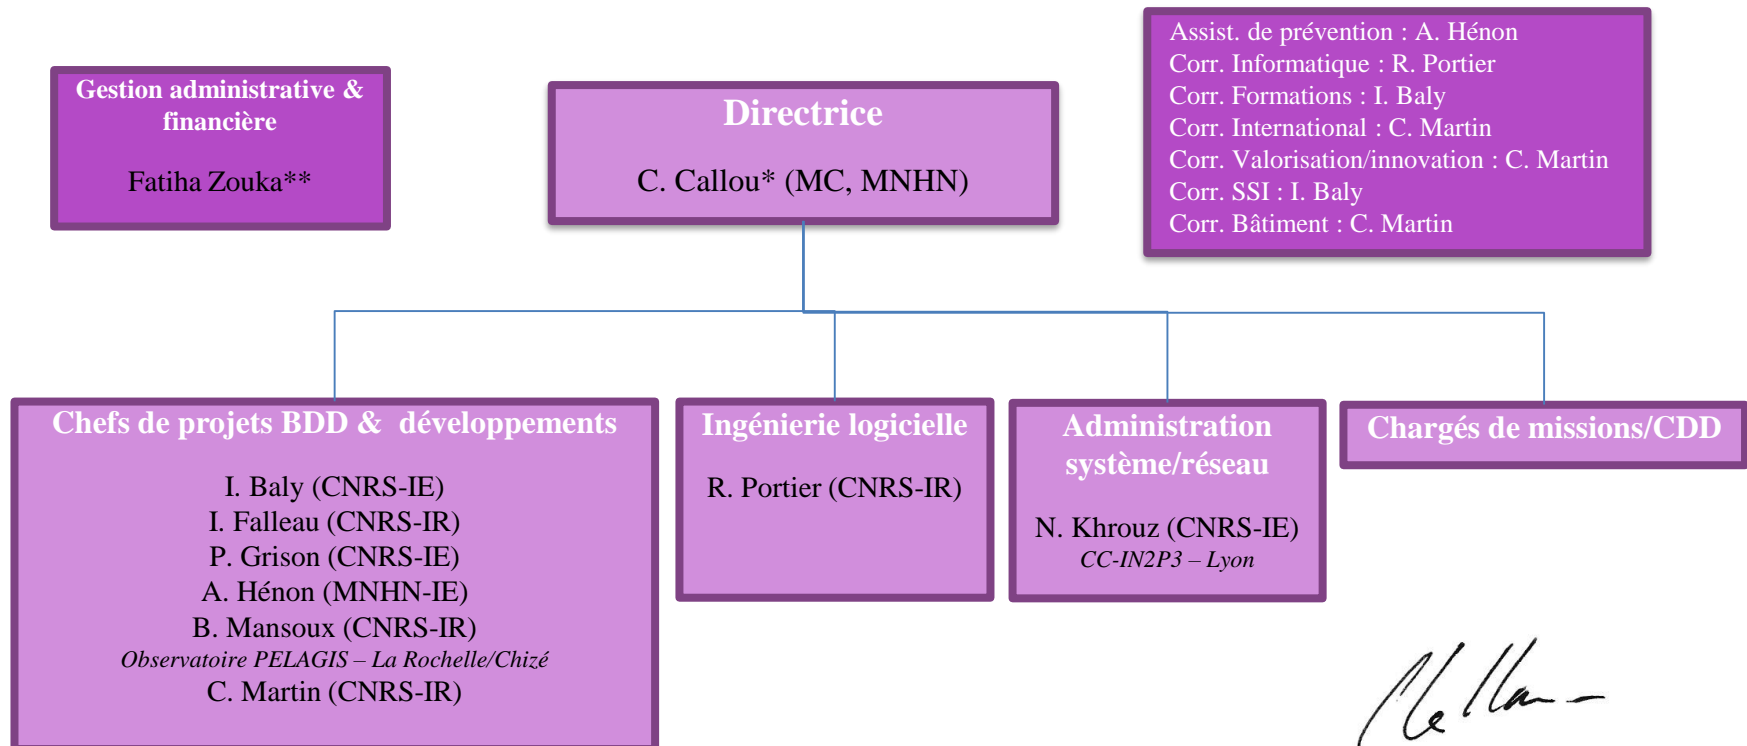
Gestion administrative & financière

Fatiha Zouka**

Directrice

C. Callou* (MC, MNHN)

Assist. de prévention : A. Hénon
Corr. Informatique : R. Portier
Corr. Formations : I. Baly
Corr. International : C. Martin
Corr. Valorisation/innovation : C. Martin
Corr. SSI : I. Baly
Corr. Bâtiment : C. Martin

Chefs de projets BDD & développements

I. Baly (CNRS-IE)
I. Falleau (CNRS-IR)
P. Grison (CNRS-IE)
A. Hénon (MNHN-IE)
B. Mansoux (CNRS-IR)
*Observatoire PELAGIS – La Rochelle/Chizé*
C. Martin (CNRS-IR)

Ingénierie logicielle

R. Portier (CNRS-IR)

Administration système/réseau

N. Khrouz (CNRS-IE)
*CC-IN2P3 – Lyon*

Chargés de missions/CDD

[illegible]